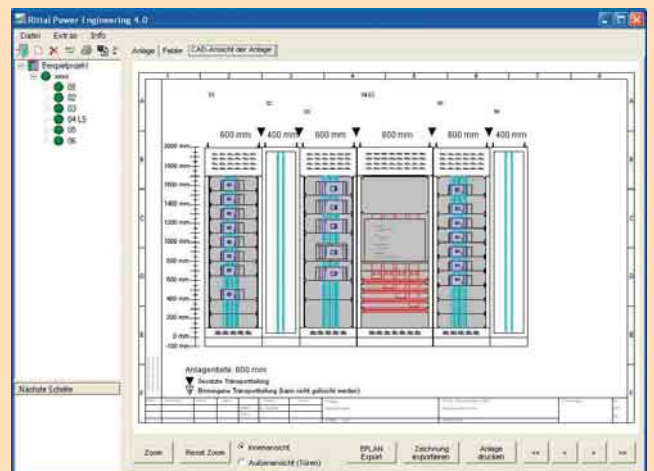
Rittal Power Engineering 4.0

Datei Extras Info

Anlage | Felder | CAD-Ansicht der Anlage

Beispielprojekt
xxxx
01
02
03
04 LS
05
06

600 mm 400 mm 600 mm 600 mm 600 mm 400 mm

2000 mm
1800 mm
1600 mm
1400 mm
1200 mm
1000 mm
800 mm
600 mm
400 mm
200 mm
0 mm
-100 mm

Anlagenbreite: 600 mm
Gesetzte Transporttrennung
Bevorzugte Transporttrennung (kann nicht gelöscht werden)

Nächste Schritte

Zoom
Reset Zoom
Innenansicht
Außenansicht (Türen)
EPLAN Export
Zeichnung exportieren
Anlage drucken
<<
<
>
>>